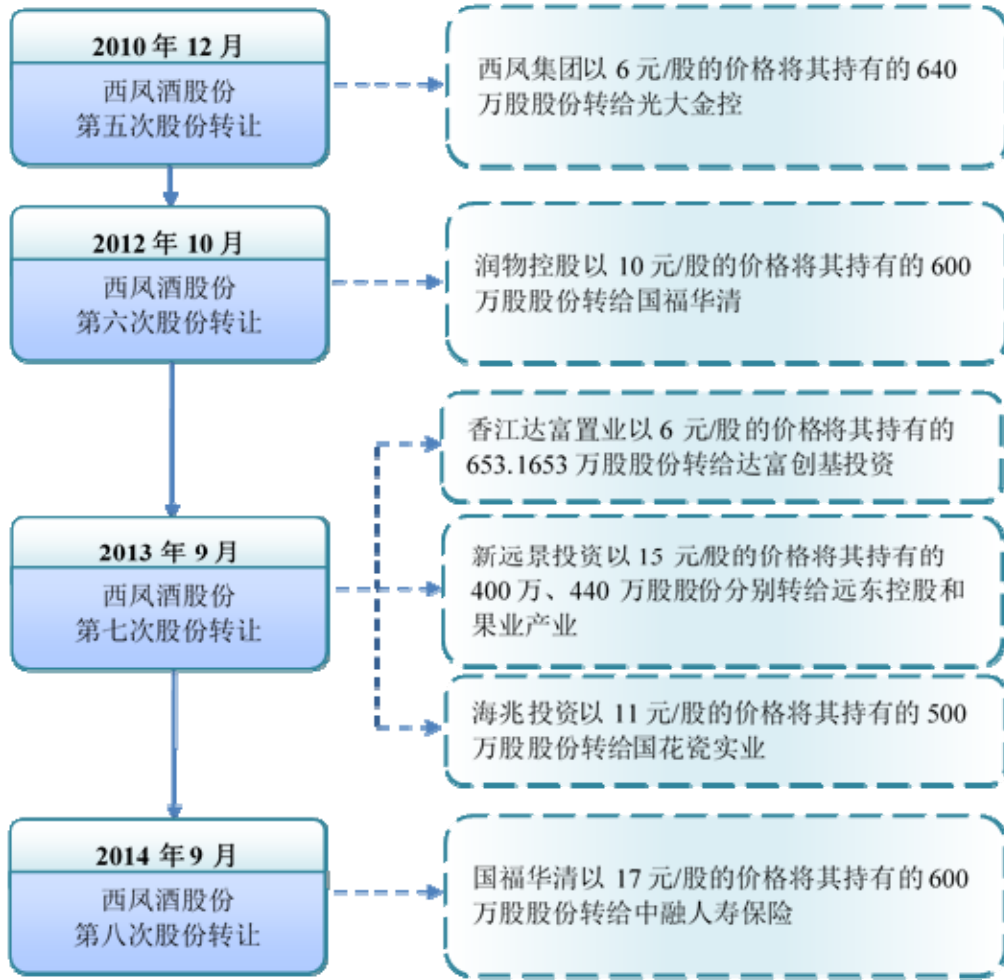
2010 年 12 月
西凤酒股份
第五次股份转让

西凤集团以 6 元/股的价格将其持有的 640 万股股份转给光大金控

2012 年 10 月
西凤酒股份
第六次股份转让

润物控股以 10 元/股的价格将其持有的 600 万股股份转给国福华清

2013 年 9 月
西凤酒股份
第七次股份转让

香江达富置业以 6 元/股的价格将其持有的 653.1653 万股股份转给达富创基投资

新远景投资以 15 元/股的价格将其持有的 400 万、440 万股股份分别转给远东控股和果业产业

海兆投资以 11 元/股的价格将其持有的 500 万股股份转给国花瓷实业

2014 年 9 月
西凤酒股份
第八次股份转让

国福华清以 17 元/股的价格将其持有的 600 万股股份转给中融人寿保险